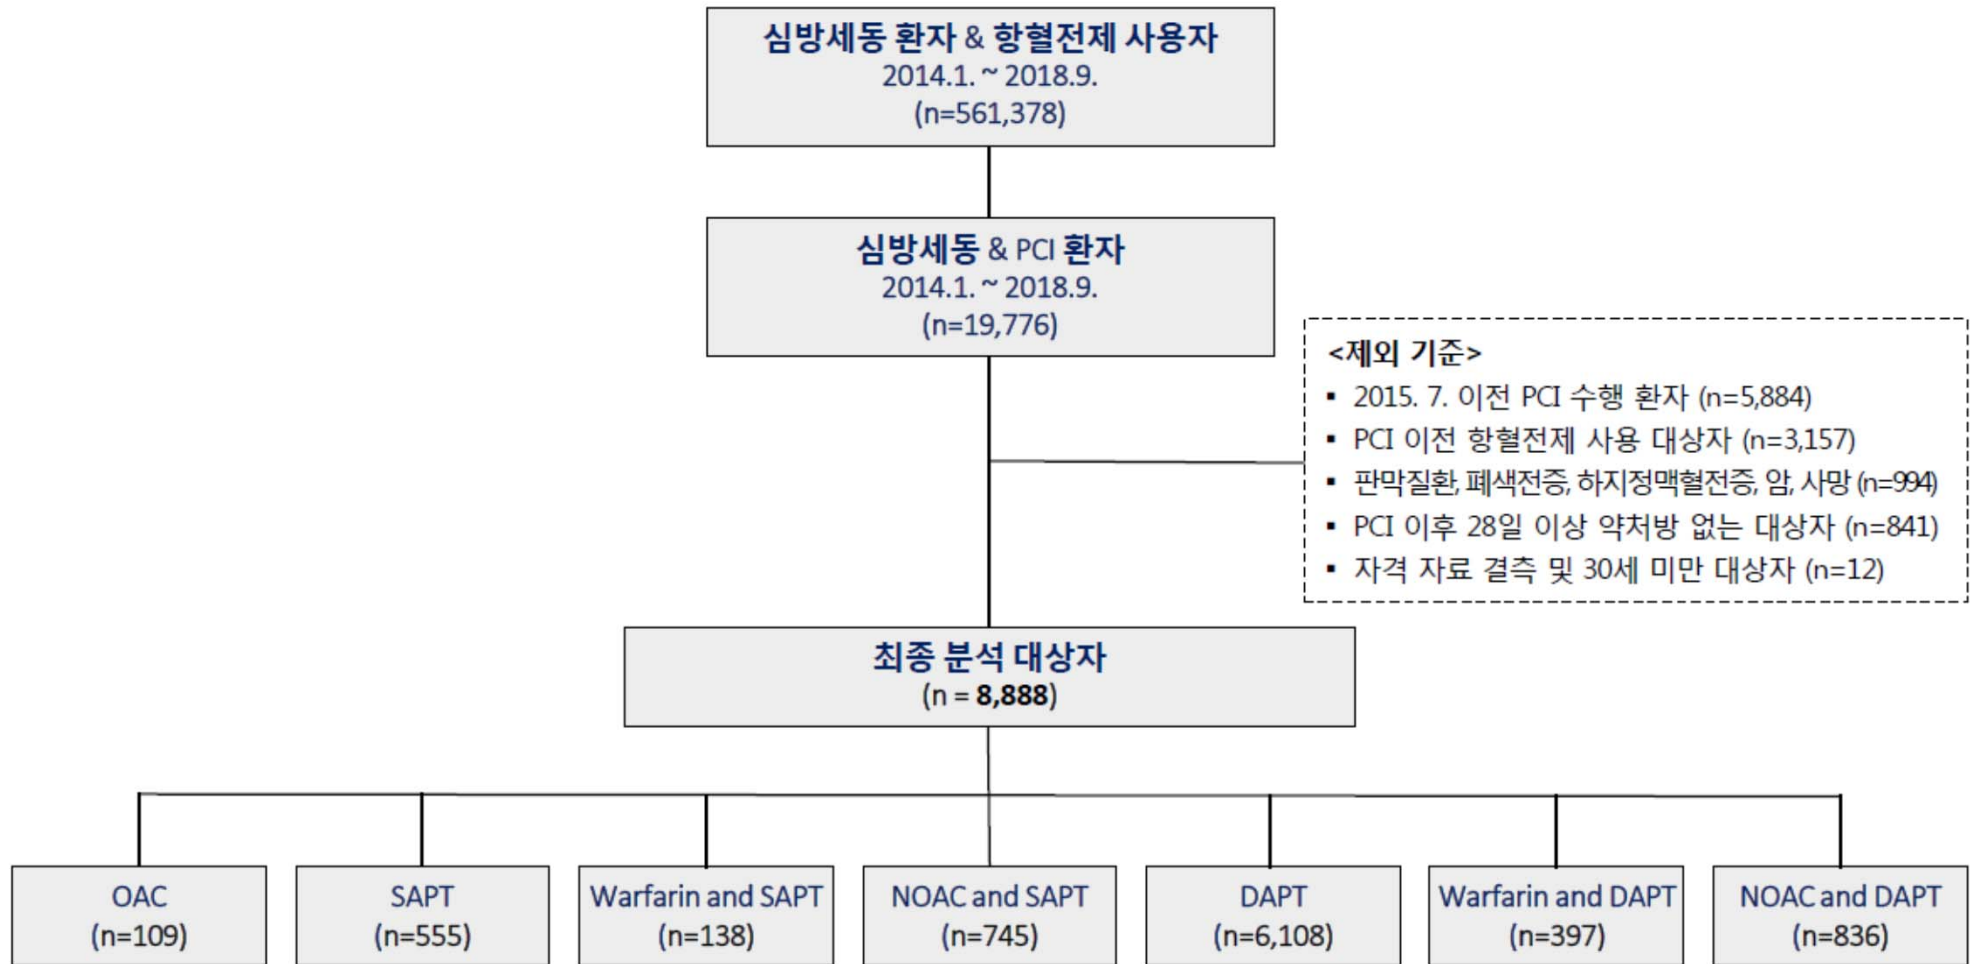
심방세동 환자 & 항혈전제 사용자
2014.1. ~ 2018.9.
(n=561,378)

심방세동 & PCI 환자
2014.1. ~ 2018.9.
(n=19,776)

<제외 기준>
▪ 2015. 7. 이전 PCI 수행 환자 (n=5,884)
▪ PCI 이전 항혈전제 사용 대상자 (n=3,157)
▪ 판막질환, 폐색전증, 하지정맥혈전증, 암, 사망 (n=994)
▪ PCI 이후 28일 이상 약처방 없는 대상자 (n=841)
▪ 자격 자료 결측 및 30세 미만 대상자 (n=12)

최종 분석 대상자
(n = 8,888)

OAC
(n=109)

SAPT
(n=555)

Warfarin and SAPT
(n=138)

NOAC and SAPT
(n=745)

DAPT
(n=6,108)

Warfarin and DAPT
(n=397)

NOAC and DAPT
(n=836)